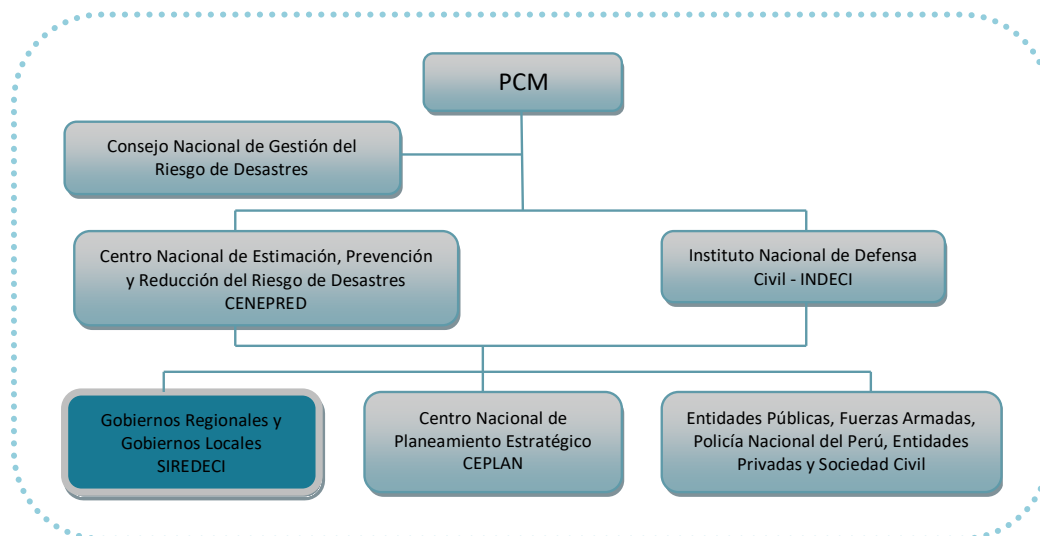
PCM

Consejo Nacional de Gestión del Riesgo de Desastres

Centro Nacional de Estimación, Prevención y Reducción del Riesgo de Desastres CENEPRED

Instituto Nacional de Defensa Civil - INDECI

Gobiernos Regionales y Gobiernos Locales SIREDECI

Centro Nacional de Planeamiento Estratégico CEPLAN

Entidades Públicas, Fuerzas Armadas, Policía Nacional del Perú, Entidades Privadas y Sociedad Civil